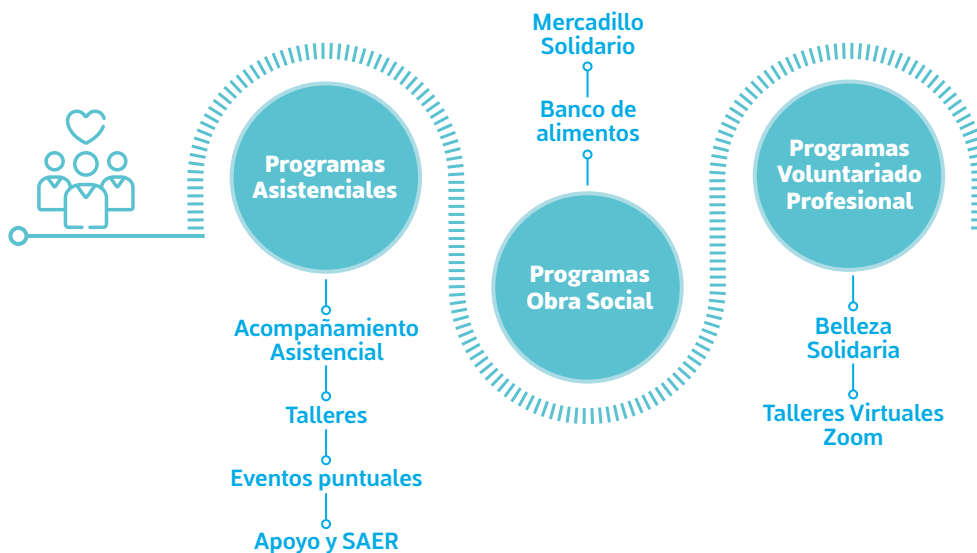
Programas Asistenciales

Acompañamiento Asistencial

Talleres

Eventos puntuales

Apoyo y SAER

Mercadillo Solidario

Banco de alimentos

Programas Obra Social

Programas Voluntariado Profesional

Belleza Solidaria

Talleres Virtuales Zoom